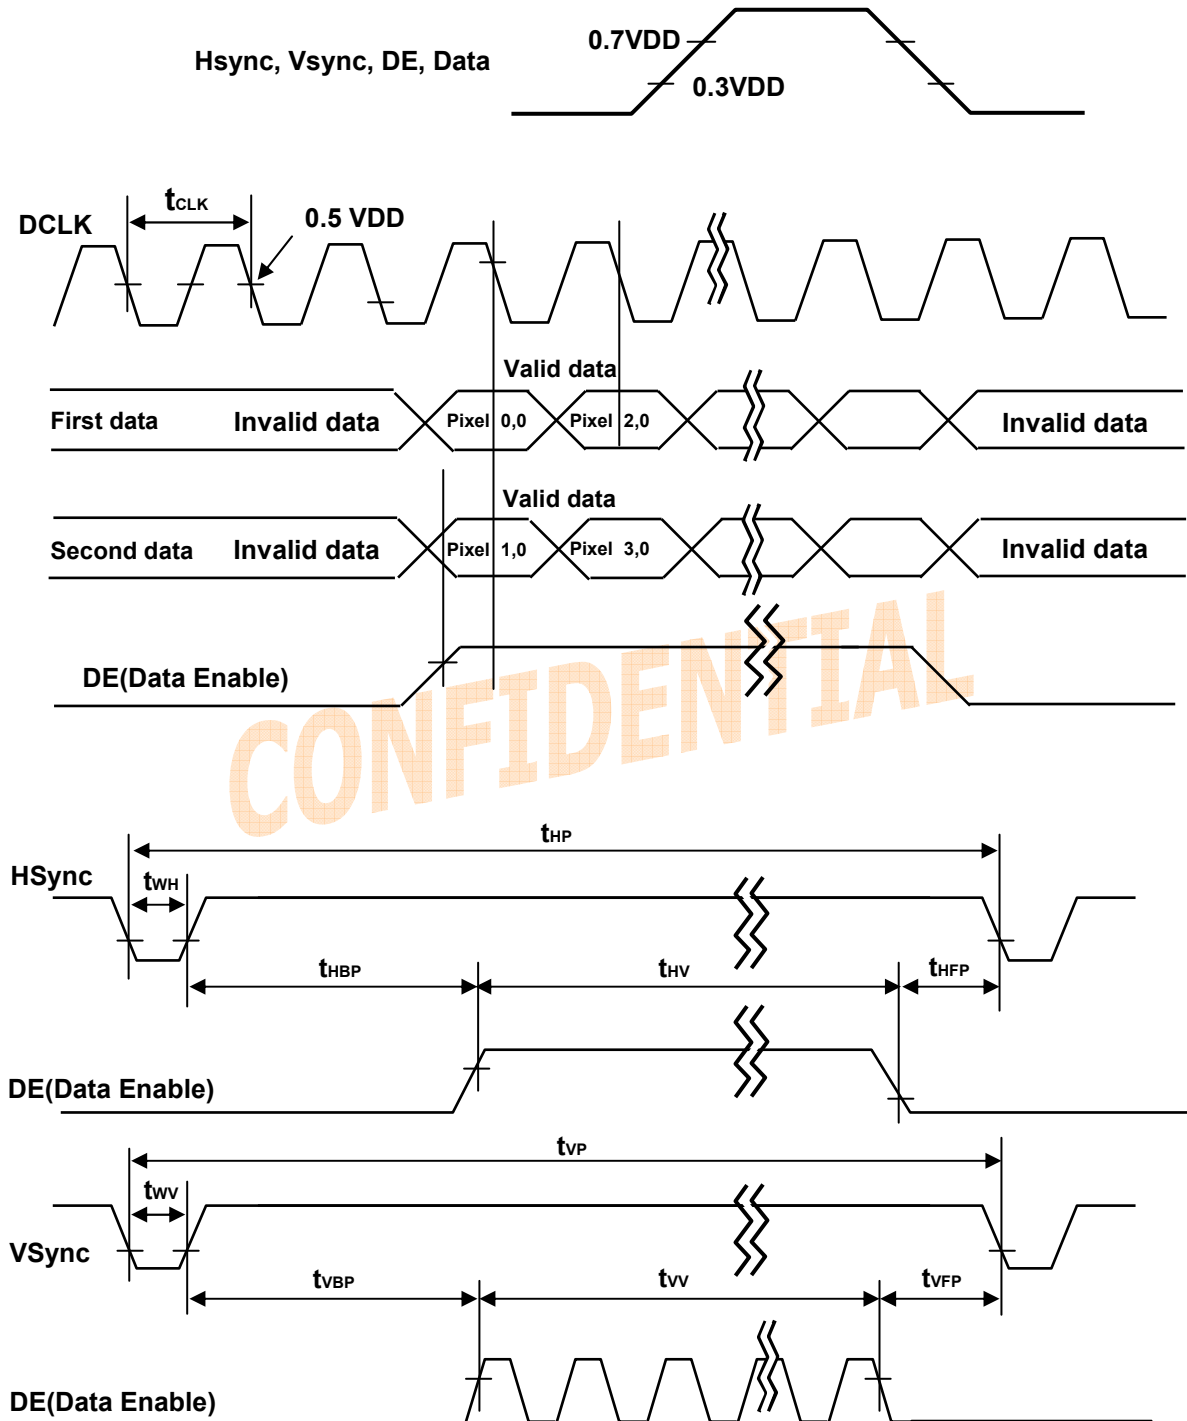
Hsync, Vsync, DE, Data

0.7VDD

0.3VDD

DCLK

$t_{CLK}$

0.5 VDD

Valid data

First data

Invalid data

Pixel 0,0

Pixel 2,0

Invalid data

Valid data

Second data

Invalid data

Pixel 1,0

Pixel 3,0

Invalid data

DE(Data Enable)

CONFIDENTIAL

$t_{HP}$

HSync

$t_{WH}$

$t_{HBP}$

$t_{HV}$

$t_{HFP}$

DE(Data Enable)

$t_{VP}$

$t_{WV}$

VSync

$t_{VBP}$

$t_{VV}$

$t_{VFP}$

DE(Data Enable)